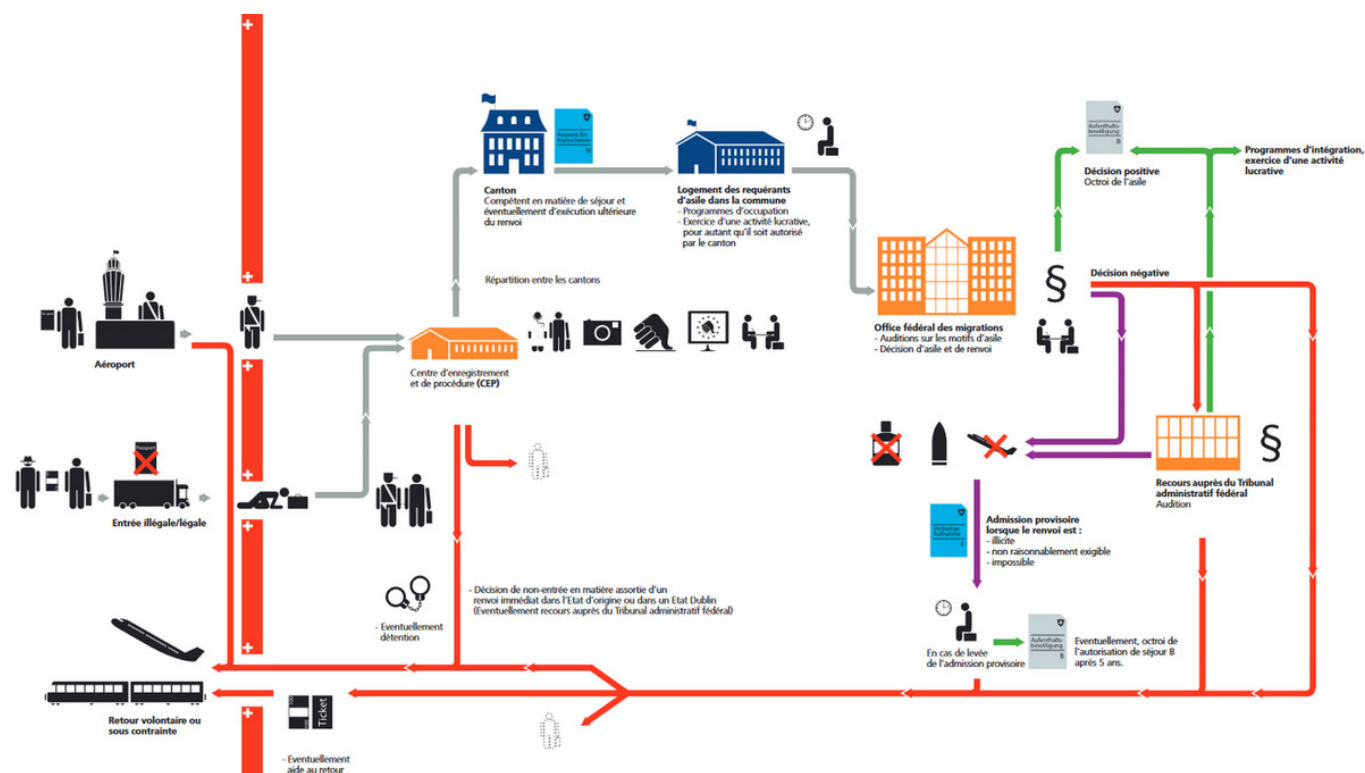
Ausweis für Asylsuchende
N

Canton
Compétent en matière de séjour et éventuellement d'exécution ultérieure du renvoi

Logement des requérants d'asile dans la commune
- Programmes d'occupation
- Exercice d'une activité lucrative, pour autant qu'il soit autorisé par le canton

Aufenthaltsbewilligung
B

Décision positive
Octroi de l'asile

Programmes d'intégration, exercice d'une activité lucrative

Décision négative

§

Répartition entre les cantons

Aéroport

Centre d'enregistrement et de procédure (CEP)

Office fédéral des migrations
- Auditions sur les motifs d'asile
- Décision d'asile et de renvoi

Recours auprès du Tribunal administratif fédéral
Audition

§

Passport

Entrée illégale/légale

Vorläufige Aufnahme
F

Admission provisoire lorsque le renvoi est :
- illicite
- non raisonnablement exigible
- impossible

- Décision de non-entrée en matière assortie d'un renvoi immédiat dans l'Etat d'origine ou dans un Etat Dublin
(Eventuellement recours auprès du Tribunal administratif fédéral)

- Eventuellement détention

En cas de levée de l'admission provisoire

Aufenthaltsbewilligung
B

Eventuellement, octroi de l'autorisation de séjour B après 5 ans.

Retour volontaire ou sous contrainte

Ticket

- Eventuellement aide au retour